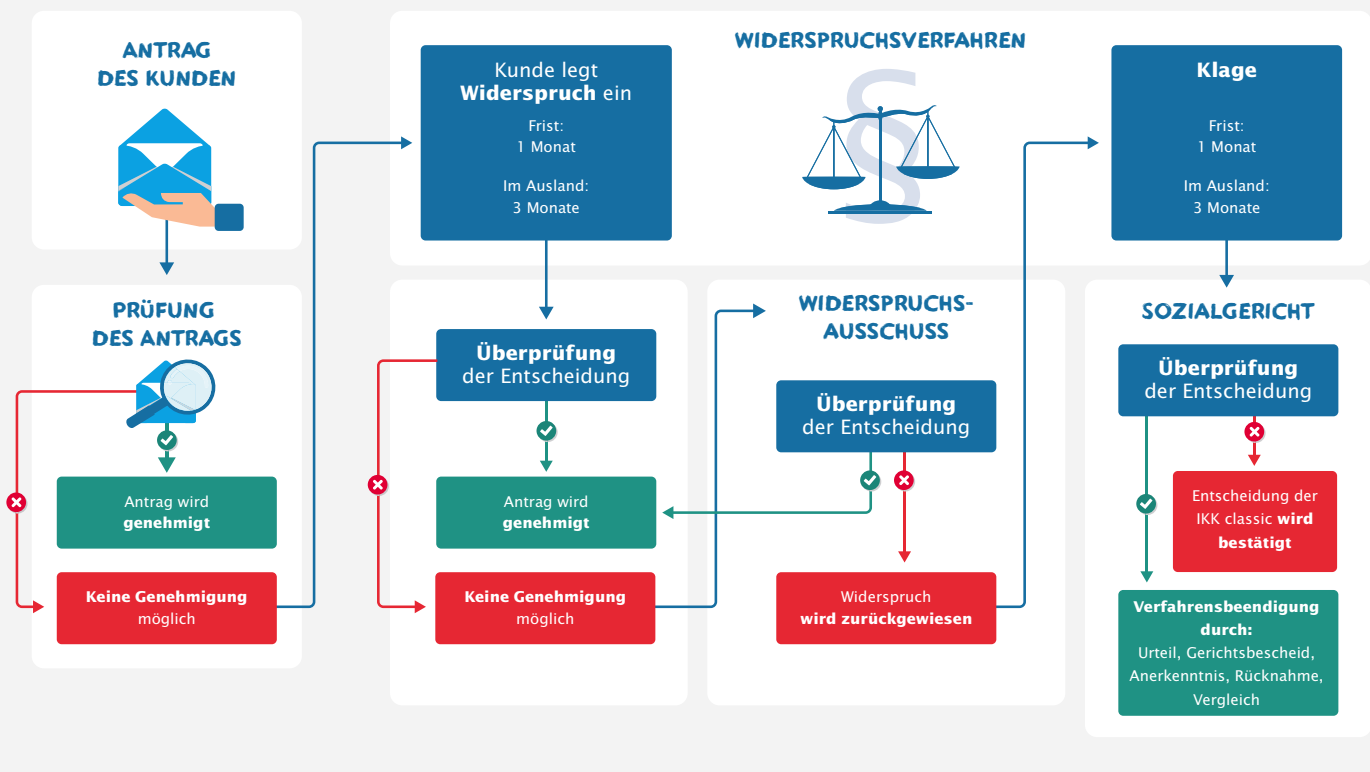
ANTRAG DES KUNDEN

PRÜFUNG DES ANTRAGS

Antrag wird **genehmigt**

**Keine Genehmigung** möglich

WIDERSPRUCHSVERFAHREN

Kunde legt **Widerspruch** ein

Frist:
1 Monat

Im Ausland:
3 Monate

§

**Überprüfung** der Entscheidung

Antrag wird **genehmigt**

**Keine Genehmigung** möglich

WIDERSPRUCHS-AUSSCHUSS

**Überprüfung** der Entscheidung

Widerspruch **wird zurückgewiesen**

**Klage**

Frist:
1 Monat

Im Ausland:
3 Monate

SOZIALGERICHT

**Überprüfung** der Entscheidung

Entscheidung der IKK classic **wird bestätigt**

**Verfahrensbeendigung durch:**
Urteil, Gerichtsbescheid, Anerkenntnis, Rücknahme, Vergleich